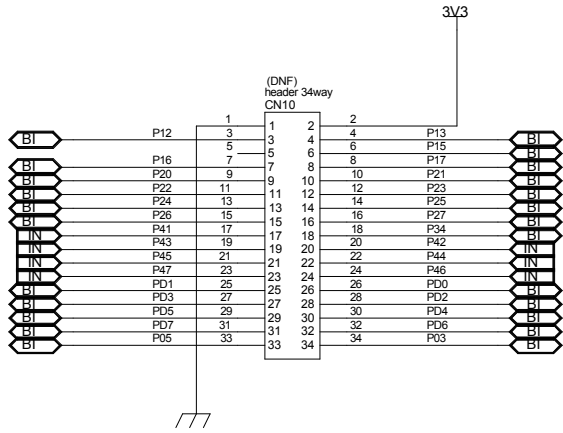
3V3

(DNF)
header 34way
CN10

| | | | | | | | |
|---|---|---|---|---|---|---|---|
| | | 1 | 1 | 2 | 2 | | |
| BI | P12 | 3 | 3 | 4 | 4 | P13 | BI |
| | | 5 | 5 | 6 | 6 | P15 | BI |
| BI | P16 | 7 | 7 | 8 | 8 | P17 | BI |
| BI | P20 | 9 | 9 | 10 | 10 | P21 | BI |
| BI | P22 | 11 | 11 | 12 | 12 | P23 | BI |
| BI | P24 | 13 | 13 | 14 | 14 | P25 | BI |
| BI | P26 | 15 | 15 | 16 | 16 | P27 | BI |
| IN | P41 | 17 | 17 | 18 | 18 | P34 | BI |
| IN | P43 | 19 | 19 | 20 | 20 | P42 | IN |
| IN | P45 | 21 | 21 | 22 | 22 | P44 | IN |
| IN | P47 | 23 | 23 | 24 | 24 | P46 | IN |
| BI | PD1 | 25 | 25 | 26 | 26 | PD0 | BI |
| BI | PD3 | 27 | 27 | 28 | 28 | PD2 | BI |
| BI | PD5 | 29 | 29 | 30 | 30 | PD4 | BI |
| BI | PD7 | 31 | 31 | 32 | 32 | PD6 | BI |
| BI | P05 | 33 | 33 | 34 | 34 | P03 | BI |